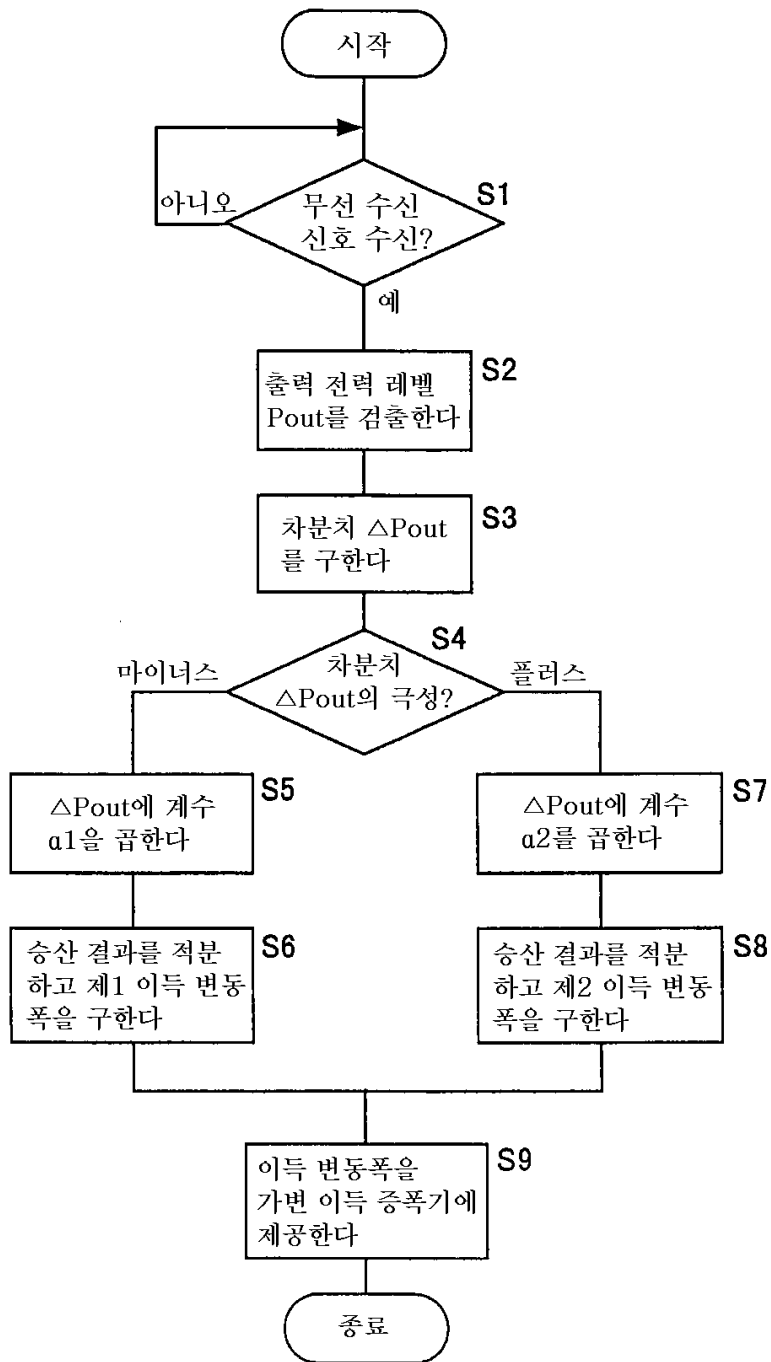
시작

S1

무선 수신 신호 수신?

아니오

예

S2

출력 전력 레벨 Pout를 검출한다

S3

차분치 △Pout를 구한다

S4

차분치 △Pout의 극성?

마이너스

플러스

S5

△Pout에 계수 α1을 곱한다

S6

승산 결과를 적분하고 제1 이득 변동폭을 구한다

S7

△Pout에 계수 α2를 곱한다

S8

승산 결과를 적분하고 제2 이득 변동폭을 구한다

S9

이득 변동폭을 가변 이득 증폭기에 제공한다

종료